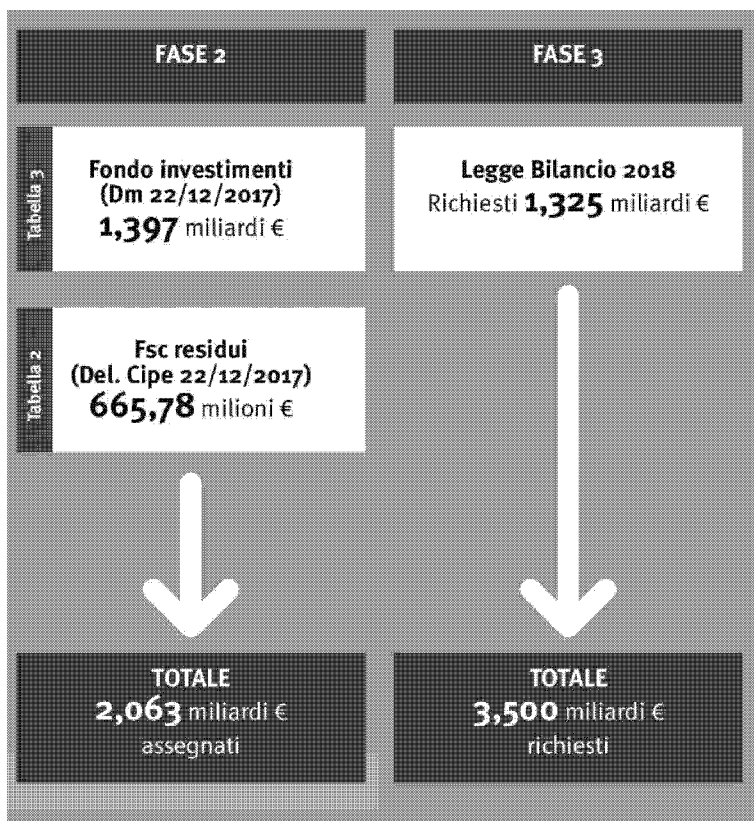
FASE 2

FASE 3

Tabella 3

Fondo investimenti (Dm 22/12/2017)
1,397 miliardi €

Legge Bilancio 2018
Richiesti 1,325 miliardi €

Tabella 2

Fsc residui (Del. Cipe 22/12/2017)
665,78 milioni €

TOTALE
2,063 miliardi €
assegnati

TOTALE
3,500 miliardi €
richiesti